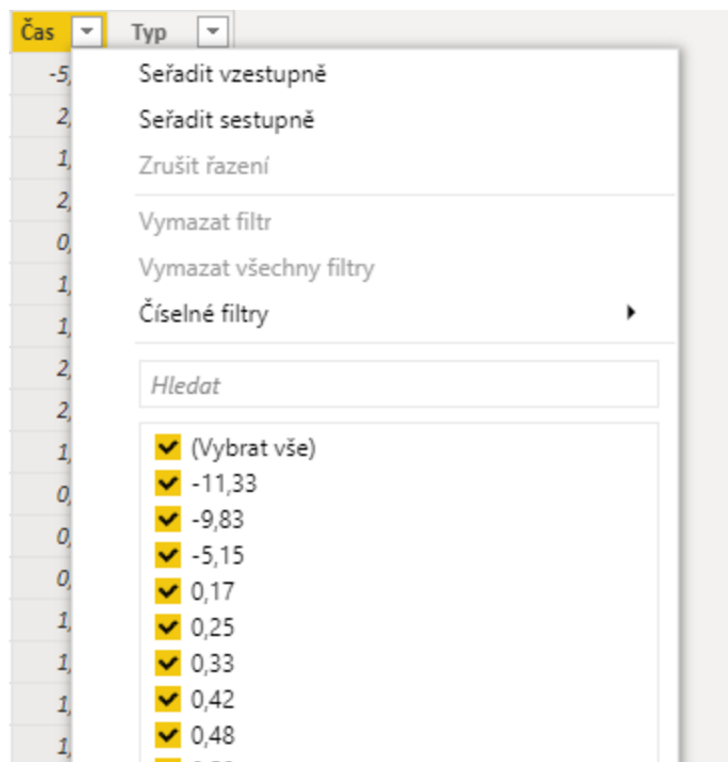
| Čas | Typ |
|---|---|
| -5, | |
| 2, | |
| 1, | |
| 2, | |
| 0, | |
| 1, | |
| 1, | |
| 2, | |
| 2, | |
| 1, | |
| 0, | |
| 0, | |
| 0, | |
| 1, | |
| 1, | |
| 1, | |
| 1, | |

Seřadit vzestupně
Seřadit sestupně
Zrušit řazení
Vymazat filtr
Vymazat všechny filtry
Číselné filtry

Hledat

(Vybrat vše)
-11,33
-9,83
-5,15
0,17
0,25
0,33
0,42
0,48